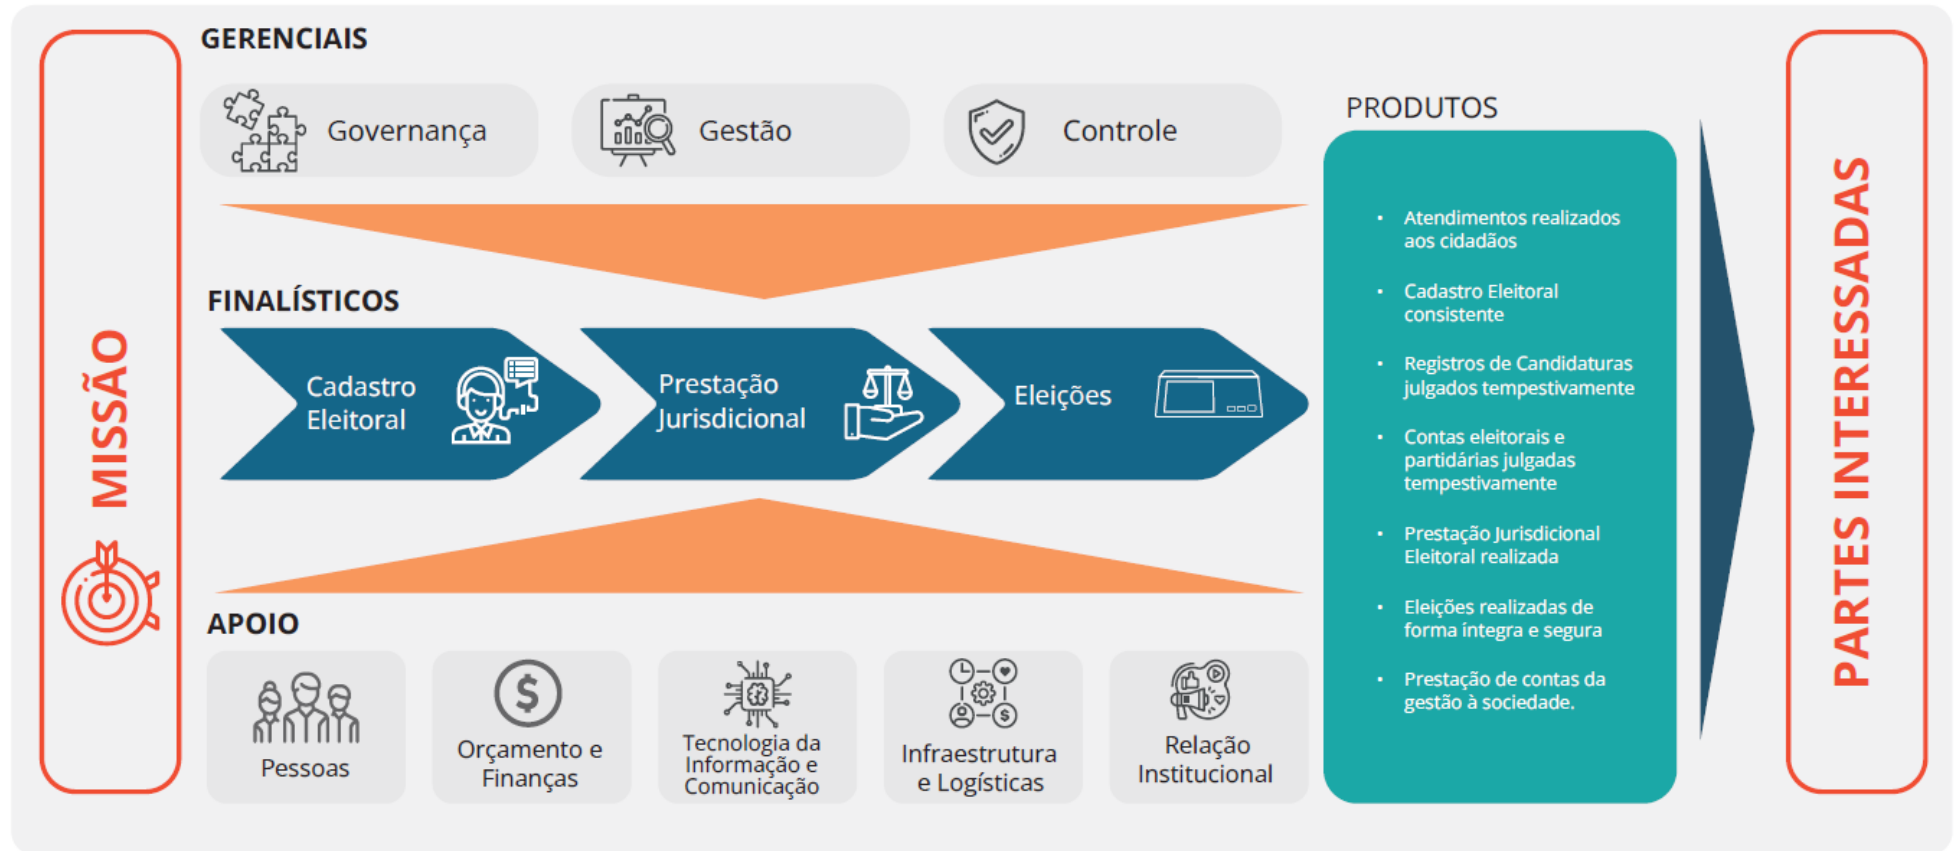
MISSÃO

GERENCIAIS

Governança

Gestão

Controle

FINALÍSTICOS

Cadastro Eleitoral

Prestação Jurisdicional

Eleições

APOIO

Pessoas

Orçamento e Finanças

Tecnologia da Informação e Comunicação

Infraestrutura e Logísticas

Relação Institucional

PRODUTOS

• Atendimentos realizados aos cidadãos

• Cadastro Eleitoral consistente

• Registros de Candidaturas julgados tempestivamente

• Contas eleitorais e partidárias julgadas tempestivamente

• Prestação Jurisdicional Eleitoral realizada

• Eleições realizadas de forma íntegra e segura

• Prestação de contas da gestão à sociedade.

PARTES INTERESSADAS